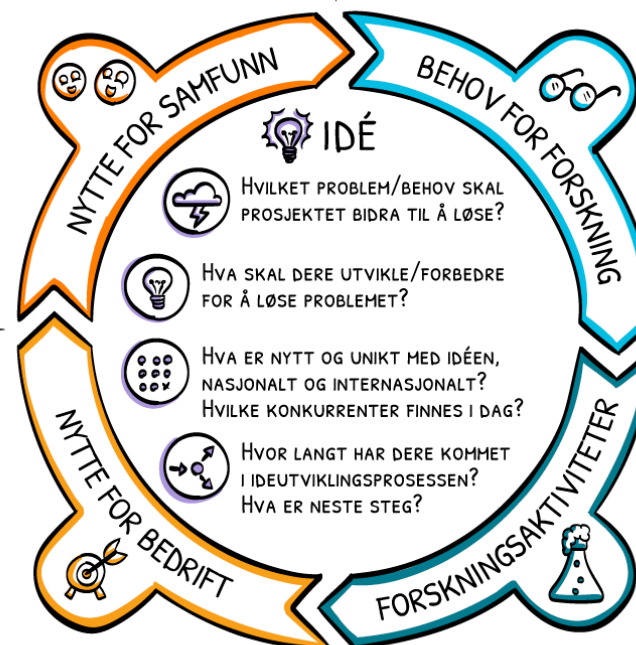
NYTTE FOR SAMFUNN

BEHOV FOR FORSKNING

IDÉ

HVILKET PROBLEM/BEHOV SKAL PROSJEKTET BIDRA TIL Å LØSE?

HVA SKAL DERE UTVIKLE/FORBEDRE FOR Å LØSE PROBLEMET?

HVA ER NYTT OG UNIKT MED IDÉEN, NASJONALT OG INTERNASJONALT? HVILKE KONKURRENTER FINNES I DAG?

HVOR LANGT HAR DERE KOMMET I IDEUTVIKLINGSPROSESSEN? HVA ER NESTE STEG?

NYTTE FOR BEDRIFT

FORSKNINGSAKTIVITETER